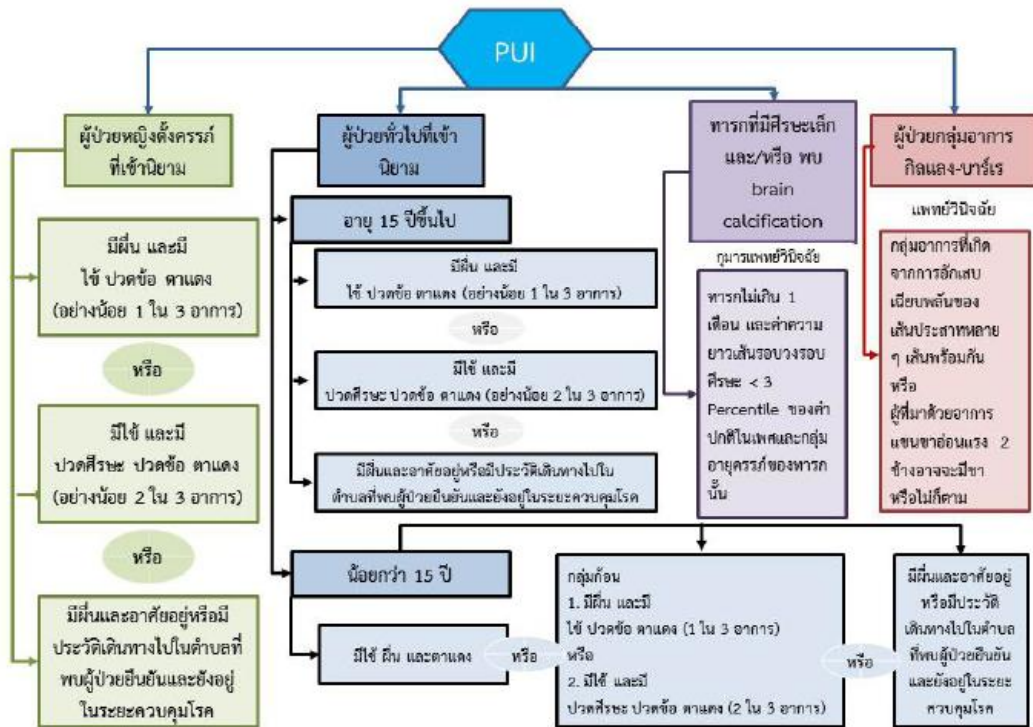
PUI

ผู้ป่วยหญิงตั้งครรภ์ที่เข้านิยาม

มีผื่น และมี ไข้ ปวดข้อ ตาแดง (อย่างน้อย 1 ใน 3 อาการ)

หรือ

มีไข้ และมี ปวดศีรษะ ปวดข้อ ตาแดง (อย่างน้อย 2 ใน 3 อาการ)

หรือ

มีผื่นและอาศัยอยู่หรือมีประวัติเดินทางไปในตำบลที่พบผู้ป่วยยืนยันและยังอยู่ในระยะควบคุมโรค

ผู้ป่วยทั่วไปที่เข้านิยาม

อายุ 15 ปีขึ้นไป

มีผื่น และมี ไข้ ปวดข้อ ตาแดง (อย่างน้อย 1 ใน 3 อาการ)

หรือ

มีไข้ และมี ปวดศีรษะ ปวดข้อ ตาแดง (อย่างน้อย 2 ใน 3 อาการ)

หรือ

มีผื่นและอาศัยอยู่หรือมีประวัติเดินทางไปในตำบลที่พบผู้ป่วยยืนยันและยังอยู่ในระยะควบคุมโรค

น้อยกว่า 15 ปี

มีไข้ ผื่น และตาแดง

หรือ

กลุ่มก้อน
1. มีผื่น และมี ไข้ ปวดข้อ ตาแดง (1 ใน 3 อาการ)
หรือ
2. มีไข้ และมี ปวดศีรษะ ปวดข้อ ตาแดง (2 ใน 3 อาการ)

หรือ

มีผื่นและอาศัยอยู่หรือมีประวัติเดินทางไปในตำบลที่พบผู้ป่วยยืนยันและยังอยู่ในระยะควบคุมโรค

ทารกที่มีศีรษะเล็ก และ/หรือ พบ brain calcification

กุมารแพทย์วินิจฉัย

ทารกไม่เกิน 1 เดือน และค่าความยาวเส้นรอบวงรอบศีรษะ < 3 Percentile ของค่าปกติในเพศและกลุ่มอายุครรภ์ของทารกนั้น

ผู้ป่วยกลุ่มอาการกิลแลง-บาร์เร

แพทย์วินิจฉัย

กลุ่มอาการที่เกิดจากการอักเสบเฉียบพลันของเส้นประสาทหลาย ๆ เส้นพร้อมกัน หรือ ผู้ที่มาด้วยอาการแขนขาอ่อนแรง 2 ข้างอาจจะมีชาหรือไม่ก็ตาม